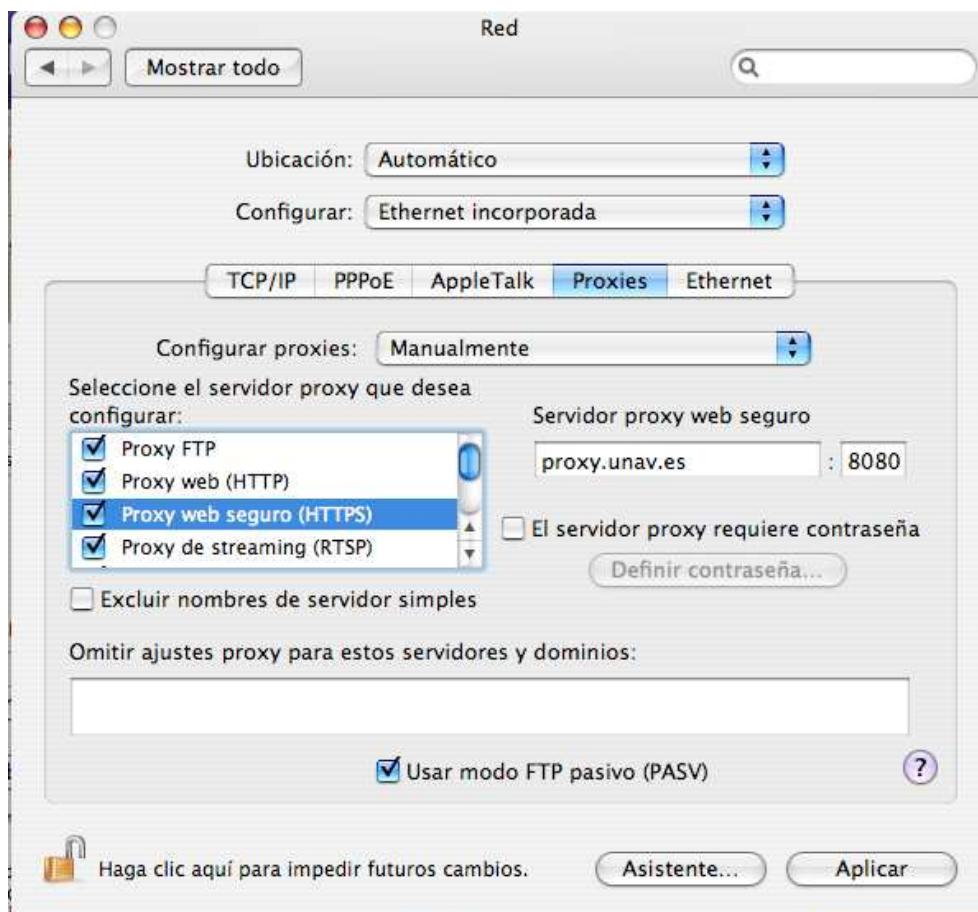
Red

Mostrar todo

Ubicación: Automático

Configurar: Ethernet incorporada

TCP/IP | PPPoE | AppleTalk | Proxies | Ethernet

Configurar proxies: Manualmente

Seleccione el servidor proxy que desea configurar:

Proxy FTP
Proxy web (HTTP)
Proxy web seguro (HTTPS)
Proxy de streaming (RTSP)

Servidor proxy web seguro

proxy.unav.es : 8080

El servidor proxy requiere contraseña

Definir contraseña...

Excluir nombres de servidor simples

Omitir ajustes proxy para estos servidores y dominios:

Usar modo FTP pasivo (PASV)

?

Haga clic aquí para impedir futuros cambios.

Asistente...

Aplicar